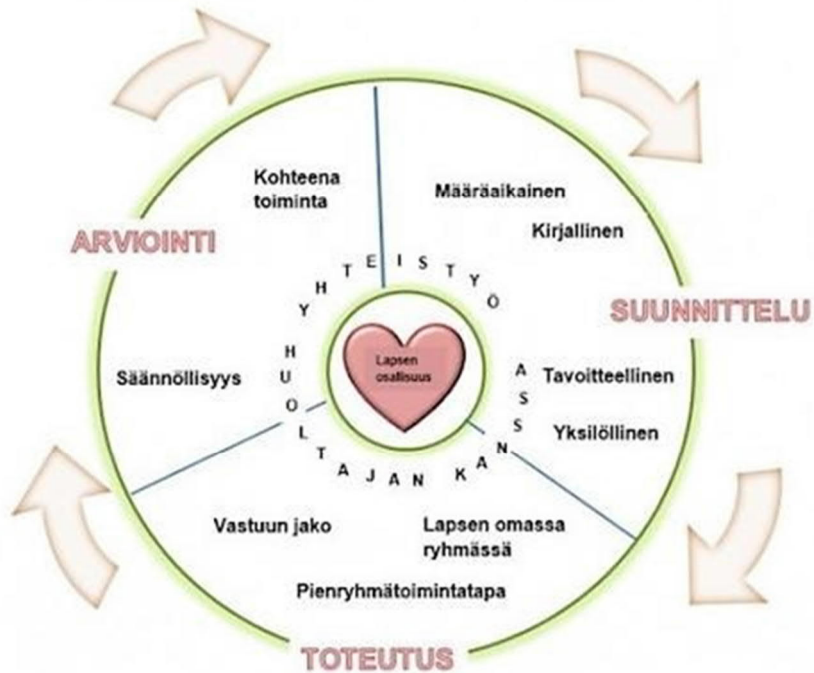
ARVIOINTI

SUUNNITTELU

TOTEUTUS

Kohteena toiminta

Määräaikainen

Kirjallinen

Tavoitteellinen

Yksilöllinen

Lapsen omassa ryhmässä

Pienryhmätoimintatapa

Vastuun jako

Säännöllisyys

YHTEISTYÖ HUOLTAJAN KANSSA

Lapsen osallisuus